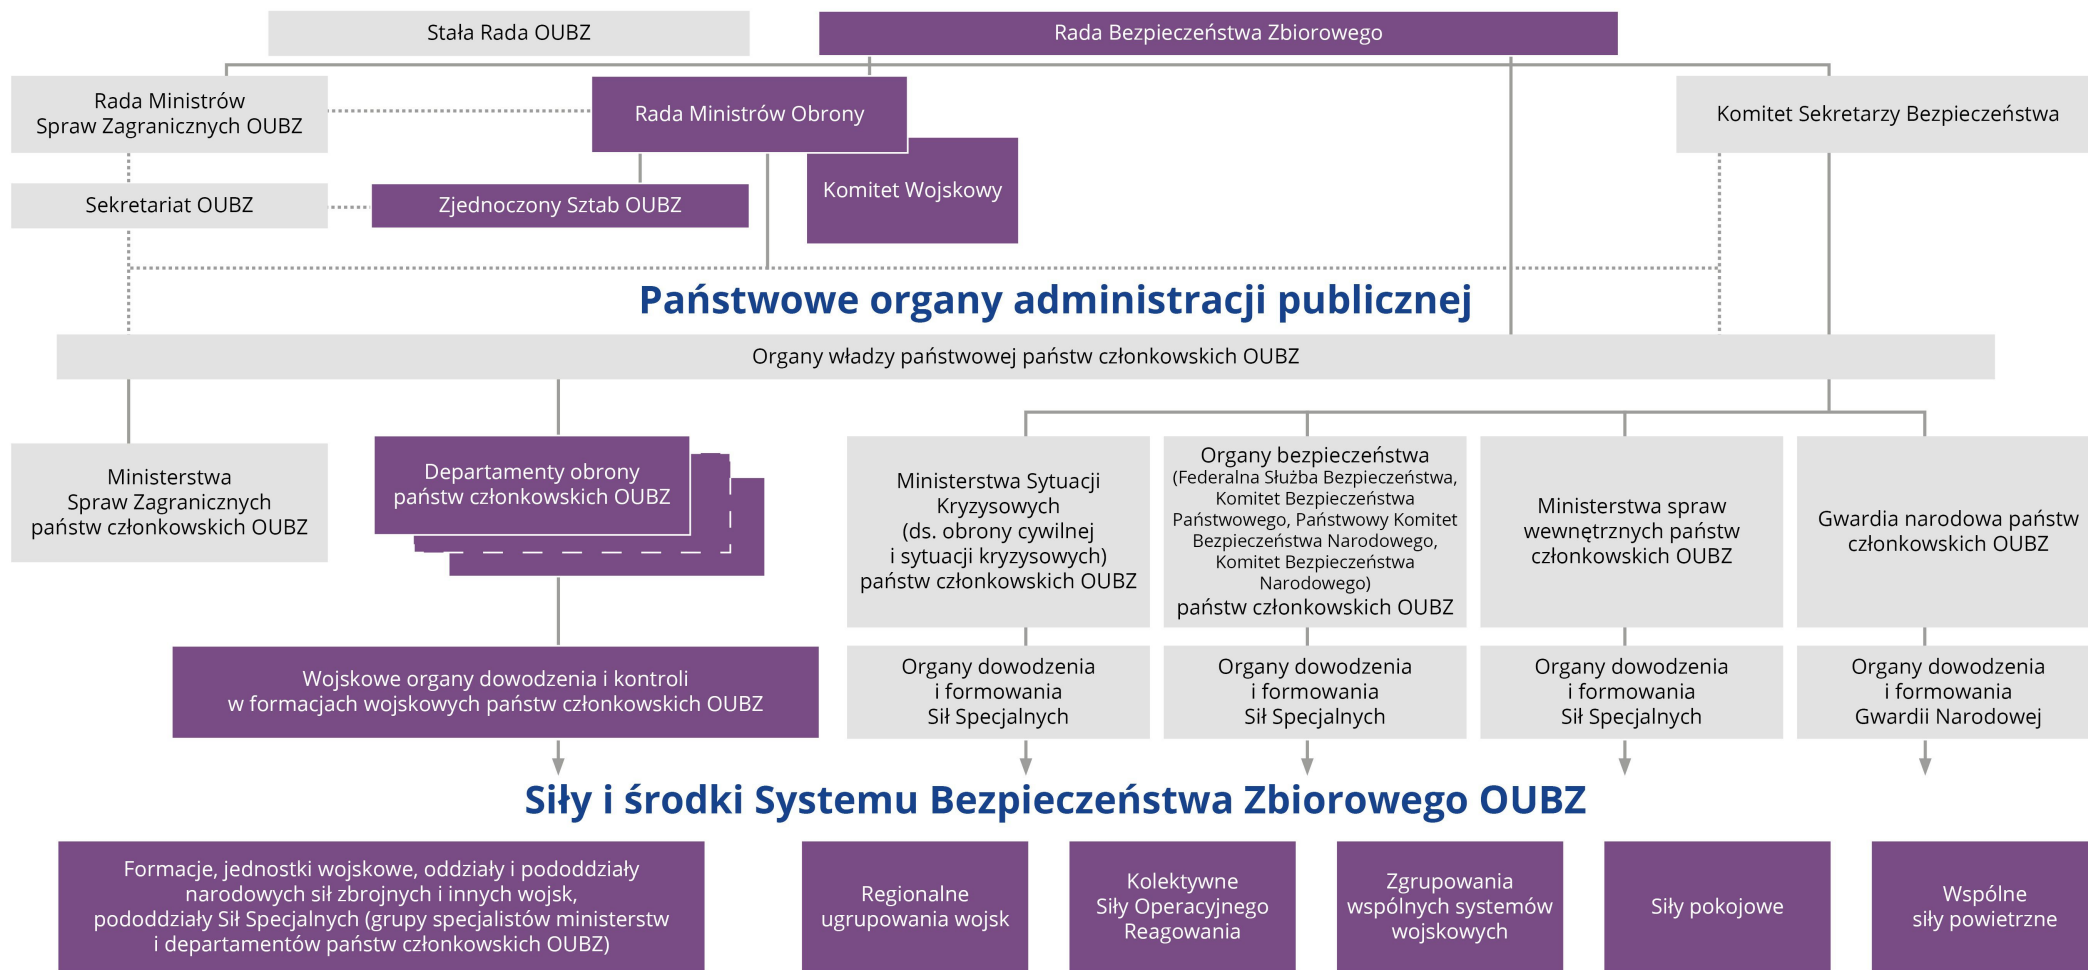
Stała Rada OUBZ

Rada Bezpieczeństwa Zbiorowego

Rada Ministrów Spraw Zagranicznych OUBZ

Rada Ministrów Obrony

Komitet Sekretarzy Bezpieczeństwa

Sekretariat OUBZ

Zjednoczony Sztab OUBZ

Komitet Wojskowy

Państwowe organy administracji publicznej

Organy władzy państwowej państw członkowskich OUBZ

Ministerstwa Spraw Zagranicznych państw członkowskich OUBZ

Departamenty obrony państw członkowskich OUBZ

Ministerstwa Sytuacji Kryzysowych (ds. obrony cywilnej i sytuacji kryzysowych) państw członkowskich OUBZ

Organy bezpieczeństwa (Federalna Służba Bezpieczeństwa, Komitet Bezpieczeństwa Państwowego, Państwowy Komitet Bezpieczeństwa Narodowego, Komitet Bezpieczeństwa Narodowego) państw członkowskich OUBZ

Ministerstwa spraw wewnętrznych państw członkowskich OUBZ

Gwardia narodowa państw członkowskich OUBZ

Wojskowe organy dowodzenia i kontroli w formacjach wojskowych państw członkowskich OUBZ

Organy dowodzenia i formowania Sił Specjalnych

Organy dowodzenia i formowania Sił Specjalnych

Organy dowodzenia i formowania Sił Specjalnych

Organy dowodzenia i formowania Gwardii Narodowej

Siły i środki Systemu Bezpieczeństwa Zbiorowego OUBZ

Formacje, jednostki wojskowe, oddziały i pododdziały narodowych sił zbrojnych i innych wojsk, pododdziały Sił Specjalnych (grupy specjalistów ministerstw i departamentów państw członkowskich OUBZ)

Regionalne ugrupowania wojsk

Kolektywne Siły Operacyjnego Reagowania

Zgrupowania wspólnych systemów wojskowych

Siły pokojowe

Wspólne siły powietrzne